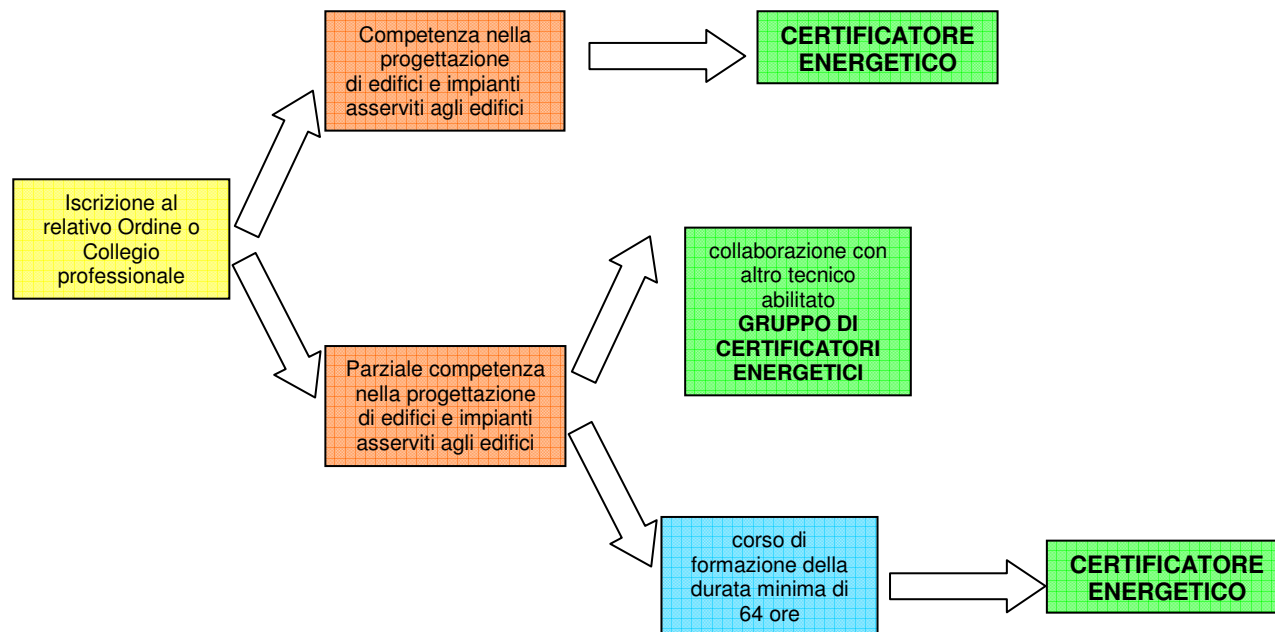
Competenza nella progettazione di edifici e impianti asserviti agli edifici

CERTIFICATORE ENERGETICO

Iscrizione al relativo Ordine o Collegio professionale

collaborazione con altro tecnico abilitato
GRUPPO DI CERTIFICATORI ENERGETICI

Parziale competenza nella progettazione di edifici e impianti asserviti agli edifici

corso di formazione della durata minima di 64 ore

CERTIFICATORE ENERGETICO